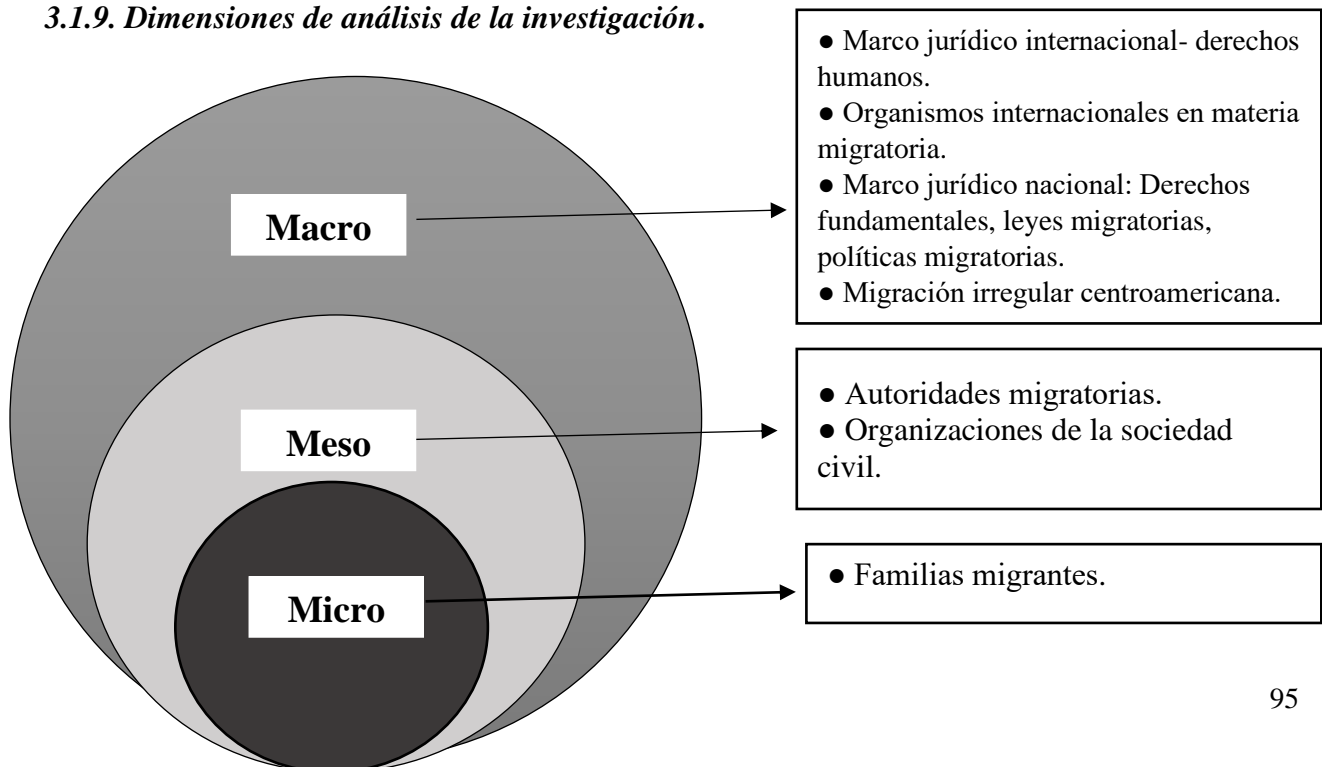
*3.1.9. Dimensiones de análisis de la investigación.*

Macro

● Marco jurídico internacional- derechos humanos.
● Organismos internacionales en materia migratoria.
● Marco jurídico nacional: Derechos fundamentales, leyes migratorias, políticas migratorias.
● Migración irregular centroamericana.

Meso

● Autoridades migratorias.
● Organizaciones de la sociedad civil.

Micro

● Familias migrantes.

95